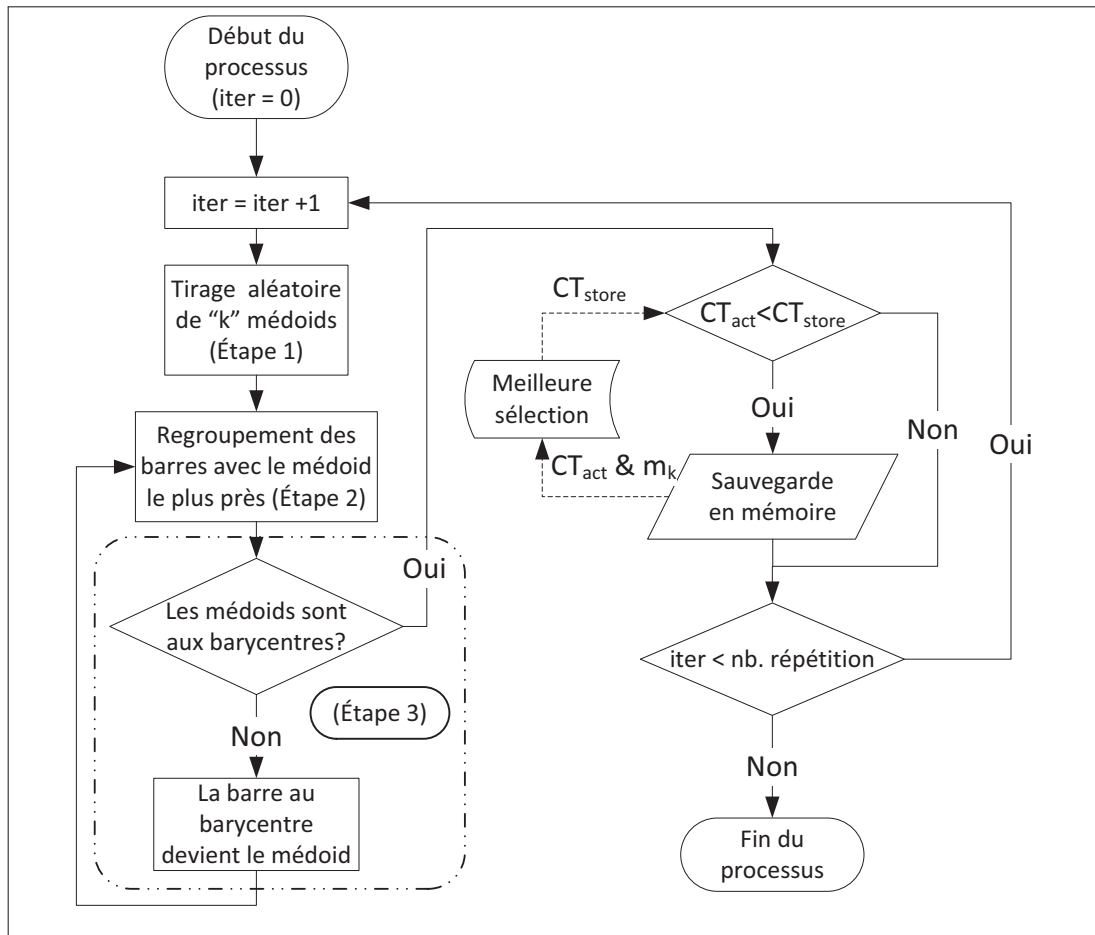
Début du processus (iter = 0)

iter = iter +1

Tirage aléatoire de “k” médoids (Étape 1)

Regroupement des barres avec le médoid le plus près (Étape 2)

Les médoids sont aux barycentres?

Oui

Non

(Étape 3)

La barre au barycentre devient le médoid

$CT_{store}$

$CT_{act}$<$CT_{store}$

Meilleure sélection

Oui

$CT_{act}$ & $m_k$

Sauvegarde en mémoire

Non

Oui

iter < nb. répétition

Non

Fin du processus